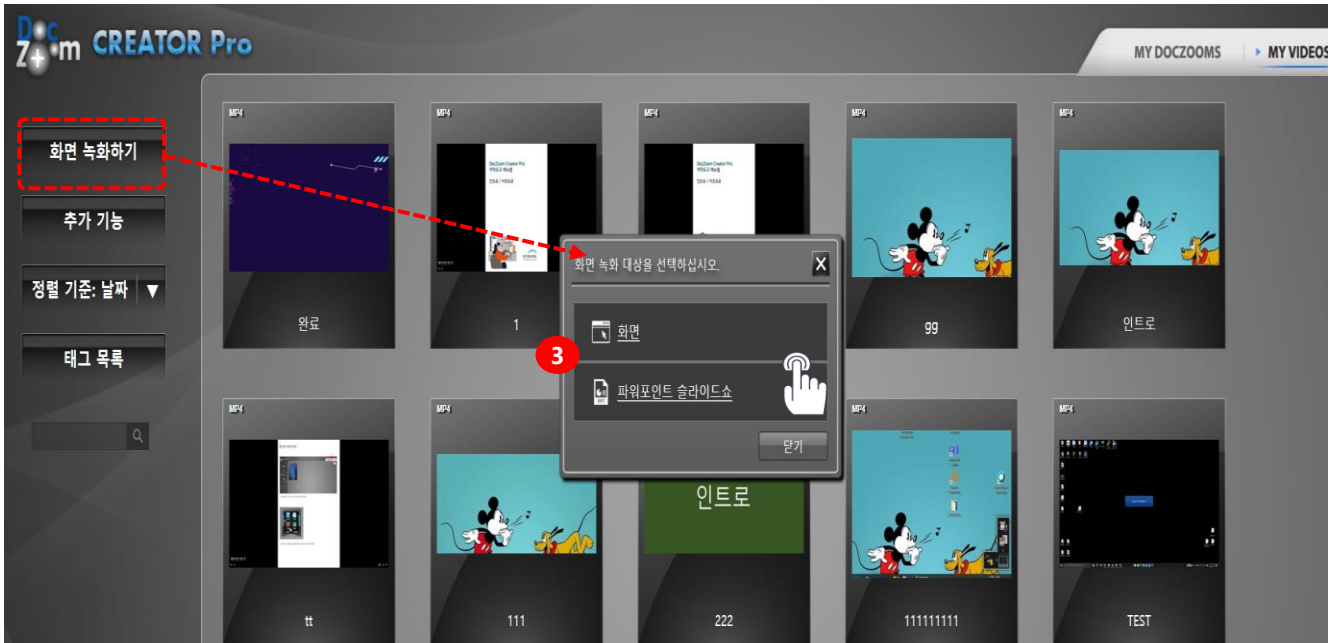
DocZoom CREATOR Pro

MY DOCZOOMS | MY VIDEOS

화면 녹화하기

추가 기능

정렬 기준: 날짜 ▼

태그 목록

MP4
완료

MP4
DocZoom Creator Pro
1

MP4

MP4
gg

MP4
인트로

화면 녹화 대상을 선택하십시오.
X

화면

3

파워포인트 슬라이드쇼

닫기

MP4
tt

MP4
111

인트로
222

MP4
111111111

MP4
TEST